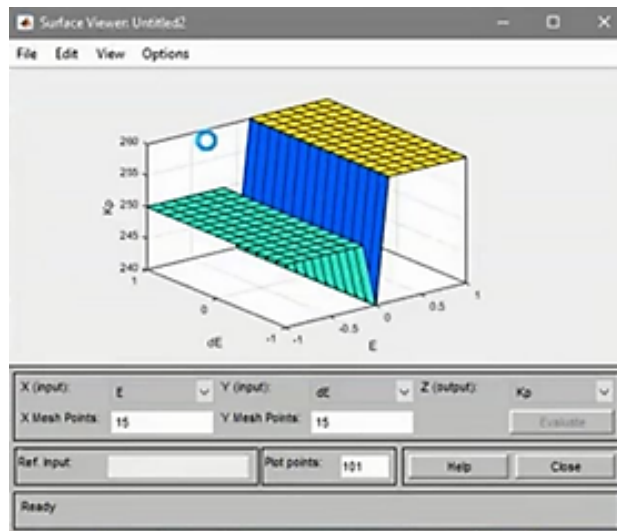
Surface Viewer: Untitled2

File Edit View Options

260
255
250
245
240
Kp
1
0
-1
dE
-1
-0.5
0
0.5
1
E

X (input): E
Y (input): dE
Z (output): Kp
X Mesh Points: 15
Y Mesh Points: 15
Evaluate
Ref. Input:
Plot points: 101
Help
Close
Ready